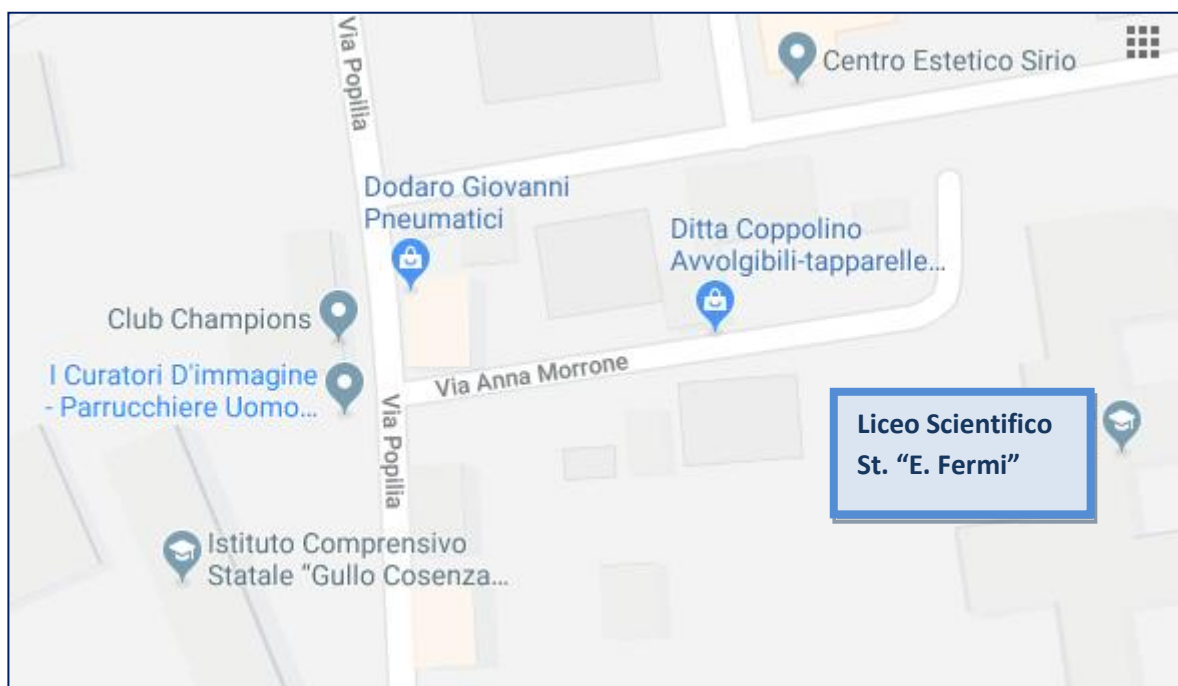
Via Popilia

Centro Estetico Sirio

Dodaro Giovanni Pneumatici

Ditta Coppolino Avvolgibili-tapparelle...

Club Champions

I Curatori D'immagine - Parrucchiere Uomo...

Via Anna Morrone

Via Popilia

Liceo Scientifico St. "E. Fermi"

Istituto Comprensivo Statale "Gullo Cosenza...